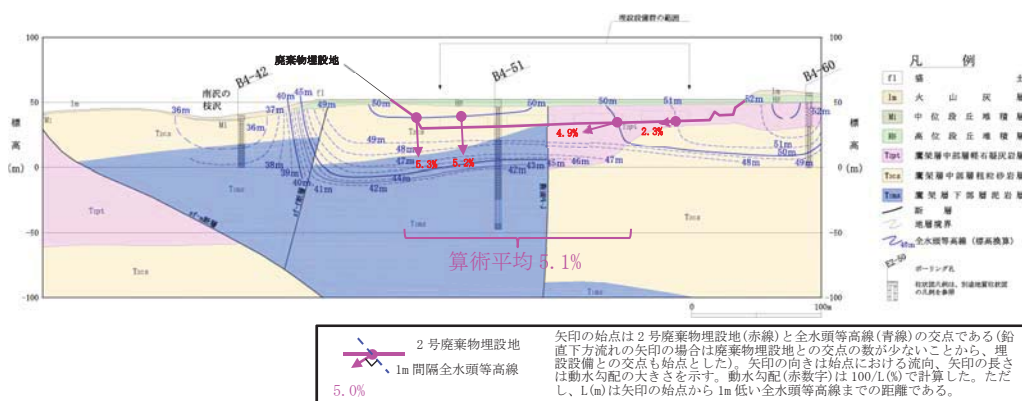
埋設設備群の範囲

100

100

廃棄物埋設地

B4-42

B4-51

B4-60

南沢の
桜沢

標
高
(m)

標
高
(m)

50

50

0

0

-50

-50

-100

-100

1m

36m

37m

40m

45m

49m

50m

50m

50m

51m

52m

52m

36m

38m

39m

40m

41m

42m

44m

47m

48m

49m

49m

45m

46m

47m

47m

51m

50m

5.3%

5.2%

4.9%

2.3%

Tmt

Tmcs

Tms

Tms

Tmpt

Tmcs

Tmcs

算術平均 5.1%

0

100m

凡　例

fl　盛

lm　火　山　灰

M1　中 位 段 丘 堆 積

Mh　高 位 段 丘 堆 積

Tmpt　鷹架層中部層軽石凝灰岩

Tmcs　鷹架層中部層粗粒砂岩

Tms　鷹架層下部層泥岩

断　層

地層境界

全水頭等高線（標高換算）

ボーリング孔

２号廃棄物埋設地

1m 間隔全水頭等高線

5.0%

矢印の始点は２号廃棄物埋設地（赤線）と全水頭等高線（青線）の交点である（鉛直下方流れの矢印の場合は廃棄物埋設地との交点の数が少ないことから、埋設設備との交点も始点とした）。矢印の向きは始点における流向、矢印の長さは動水勾配の大きさを示す。動水勾配（赤数字）は 100/L(%) で計算した。ただし、L(m)は矢印の始点から 1m 低い全水頭等高線までの距離である。